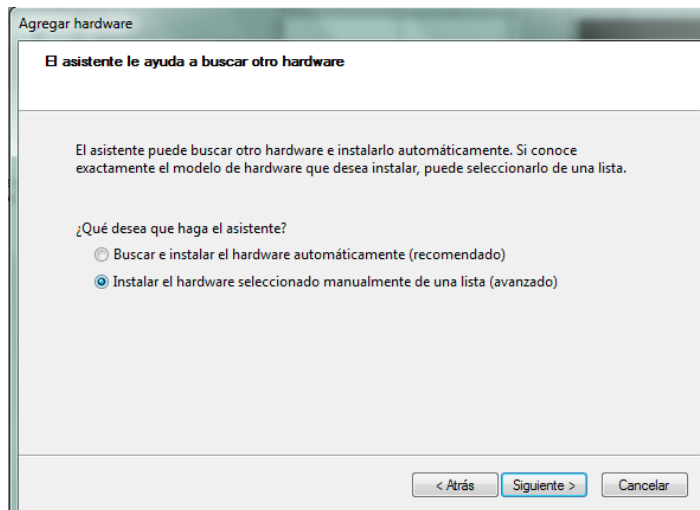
Agregar hardware

El asistente le ayuda a buscar otro hardware

El asistente puede buscar otro hardware e instalarlo automáticamente. Si conoce exactamente el modelo de hardware que desea instalar, puede seleccionarlo de una lista.

¿Qué desea que haga el asistente?

Buscar e instalar el hardware automáticamente (recomendado)

Instalar el hardware seleccionado manualmente de una lista (avanzado)

< Atrás | Siguiente > | Cancelar